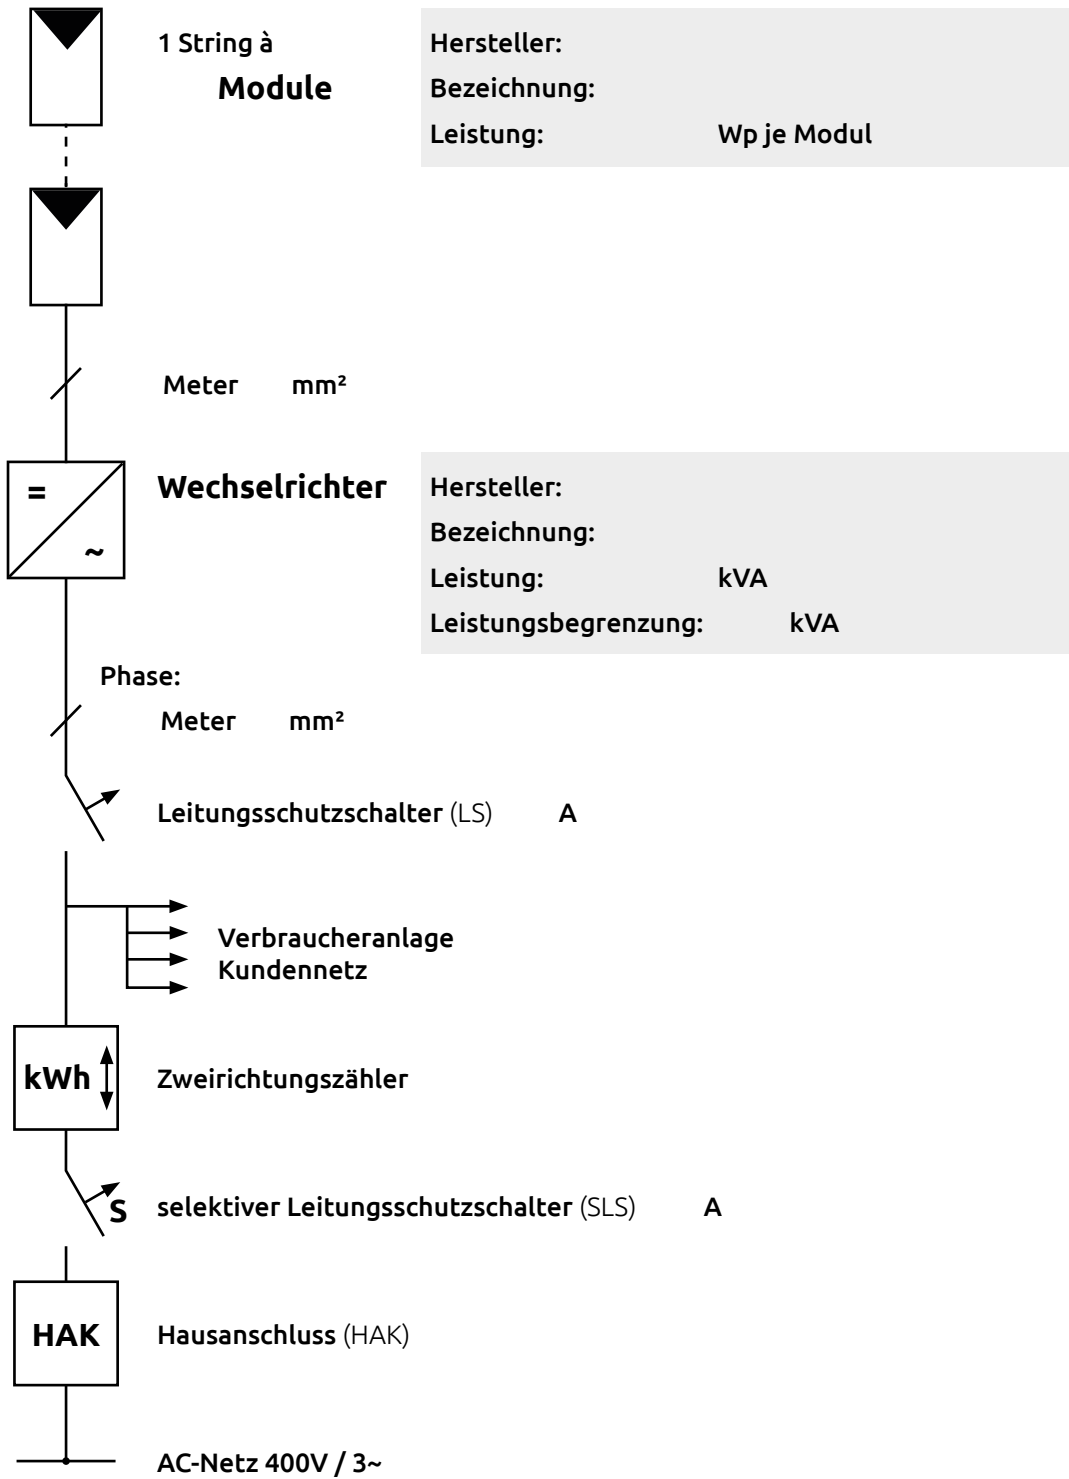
1 String à
Module

Hersteller:
Bezeichnung:
Leistung: Wp je Modul

Meter mm²

=
~

Wechselrichter

Hersteller:
Bezeichnung:
Leistung: kVA
Leistungsbegrenzung: kVA

Phase:
Meter mm²

Leitungsschutzschalter (LS) A

Verbraucheranlage
Kundennetz

kWh

Zweirichtungszähler

S

selektiver Leitungsschutzschalter (SLS) A

HAK

Hausanschluss (HAK)

AC-Netz 400V / 3~